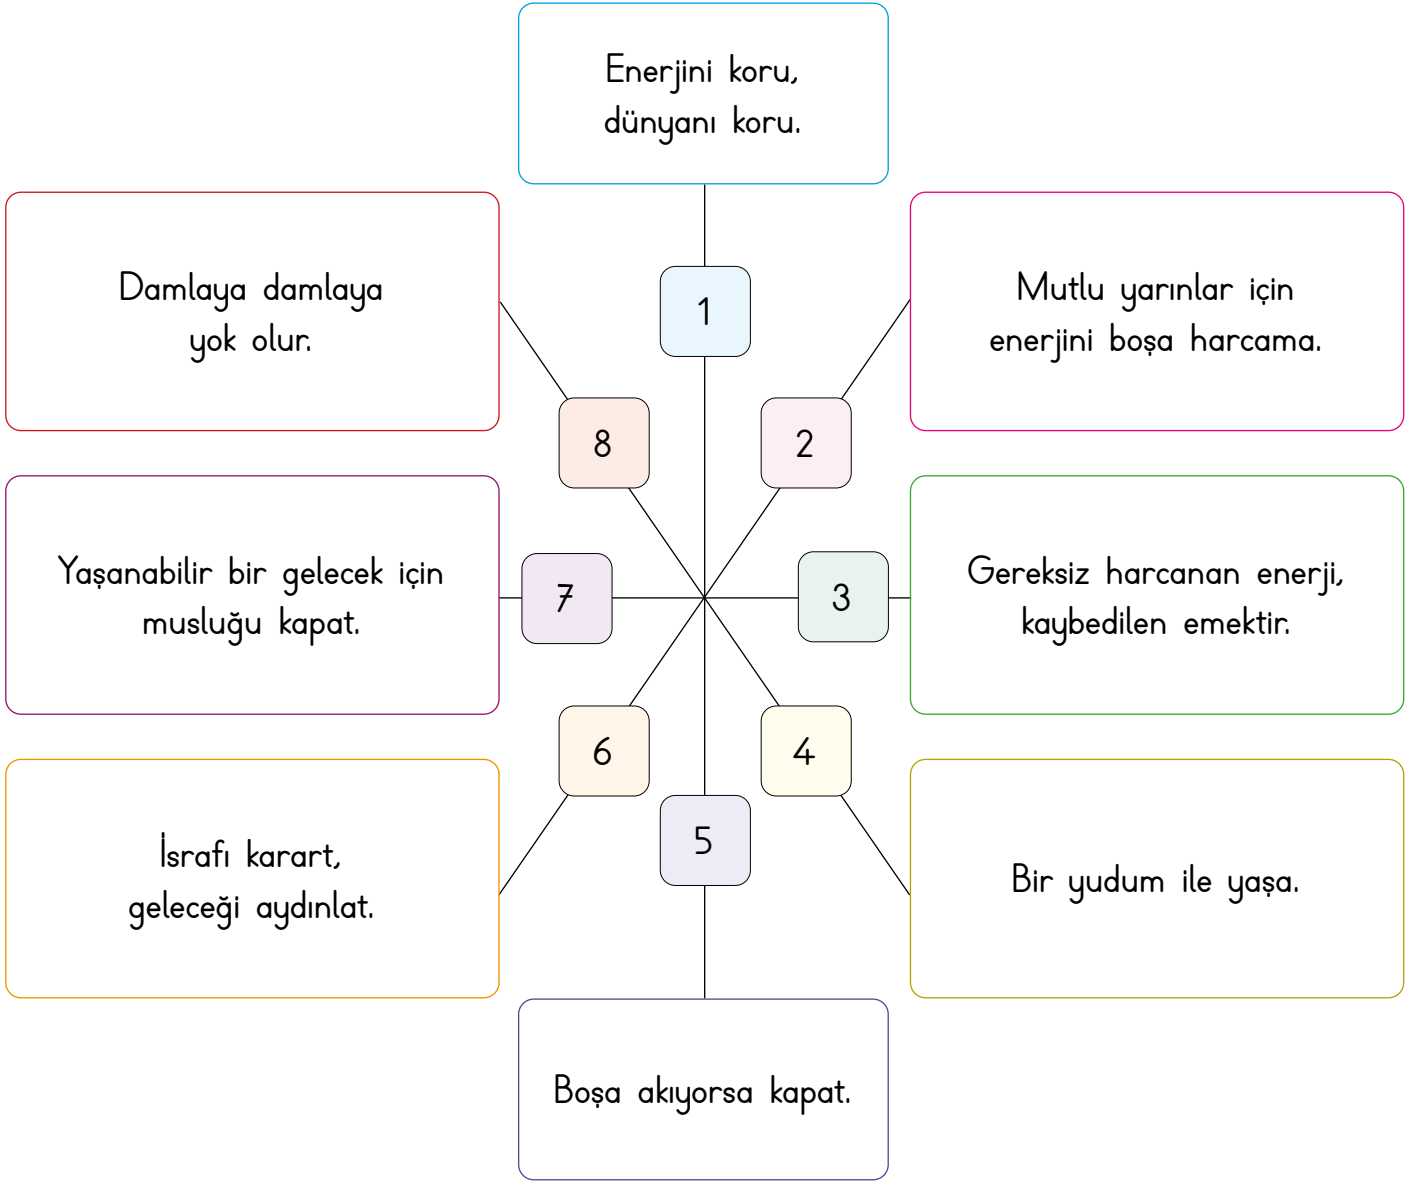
Enerjini koru, dünyanı koru.

1

Mutlu yarınlar için enerjini boşa harcama.

2

Gereksiz harcanan enerji, kaybedilen emektir.

3

Bir yudum ile yaşa.

4

Boşa akıyorsa kapat.

5

İsrafı karart, geleceği aydınlat.

6

Yaşanabilir bir gelecek için musluğu kapat.

7

Damlaya damlaya yok olur.

8